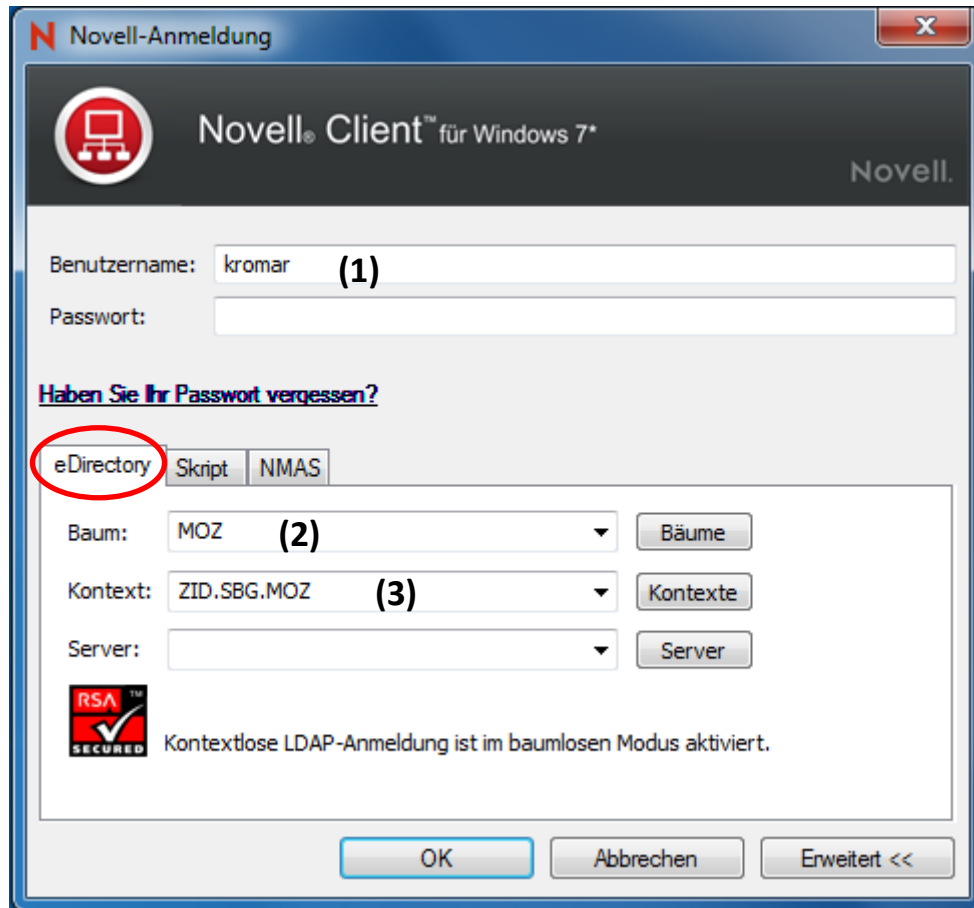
Novell-Anmeldung

Novell® Client™ für Windows 7*

Novell.

Benutzername: kromar (1)

Passwort:

Haben Sie Ihr Passwort vergessen?

eDirectory Skript NMAS

Baum: MOZ (2) Bäume

Kontext: ZID.SBG.MOZ (3) Kontexte

Server: Server

RSA SECURED

Kontextlose LDAP-Anmeldung ist im baumlosen Modus aktiviert.

OK Abbrechen Erweitert <<